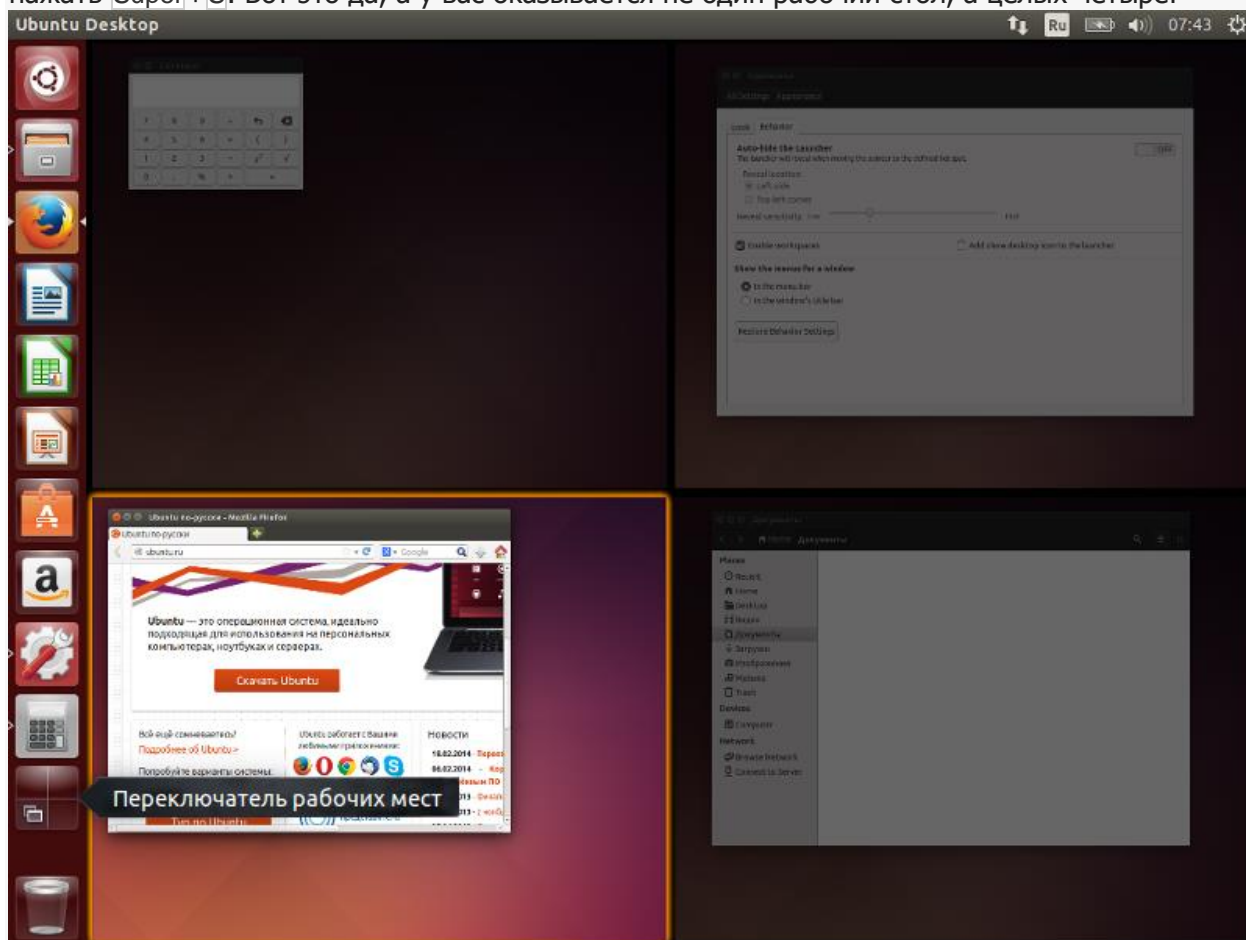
Ubuntu Desktop

Ru 07:43

Ubuntu по-русски - Mozilla Firefox

Ubuntu по-русски

ubuntu.ru

Google

Ubuntu — это операционная система, идеально подходящая для использования на персональных компьютерах, ноутбуках и серверах.

Скачать Ubuntu

Всё ещё сомневаетесь? Подробнее об Ubuntu »

Попробуйте варианты системы

Ubuntu работает с Вашими любимыми приложениями:

Новости

18.02.2014

06.02.2014

Переключатель рабочих мест

Auto-hide the Launcher

Enable workspaces

Add show desktop icon to the launcher

Show the menus for a window

In the menu bar

In the window's title bar

Restore Behavior Settings

Places

Recent

Home

Desktop

Видео

Документы

Загрузки

Изображения

Музыка

Trash

Devices

Computer

Network

Browse Network

Connect to Server